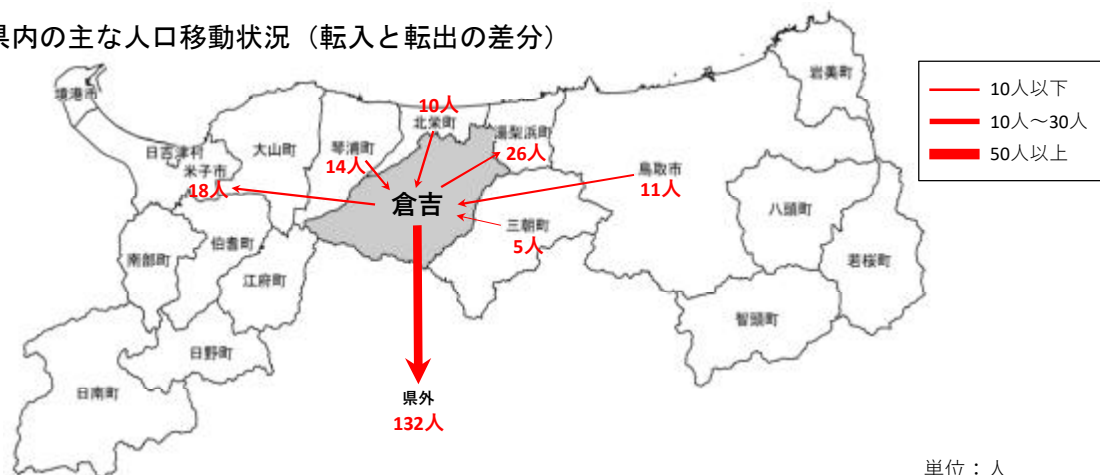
県内の主な人口移動状況（転入と転出の差分）

10人以下
10人～30人
50人以上

境港市
日吉津村
米子市
18人
大山町
琴浦町
14人
10人
北栄町
湯梨浜町
26人
岩美町
鳥取市
11人
倉吉
三朝町
5人
八頭町
若桜町
南部町
伯耆町
江府町
日野町
日南町
智頭町
県外
132人

単位：人